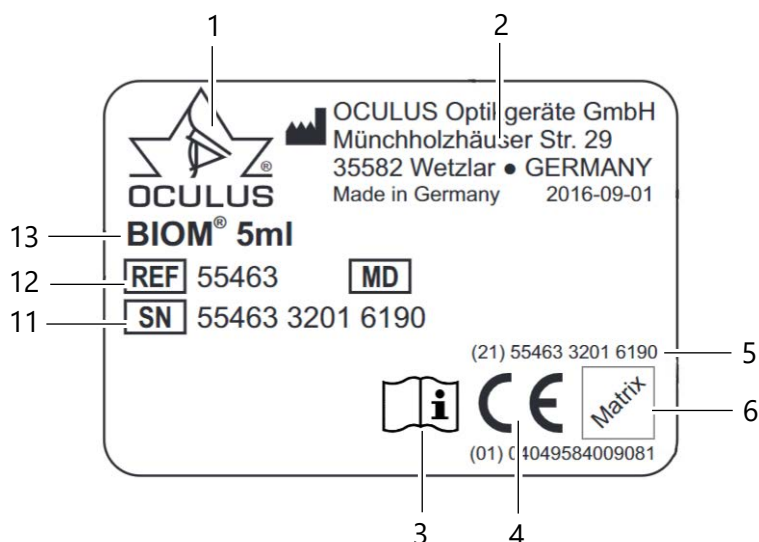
1
2
OCULUS
OCULUS Optikgeräte GmbH
Münchholzhäuser Str. 29
35582 Wetzlar ● GERMANY
Made in Germany 2016-09-01
13 BIOM® 5ml
12 REF 55463 MD
11 SN 55463 3201 6190
(21) 55463 3201 6190 5
Matrix 6
(01) 04049584009081
3 4